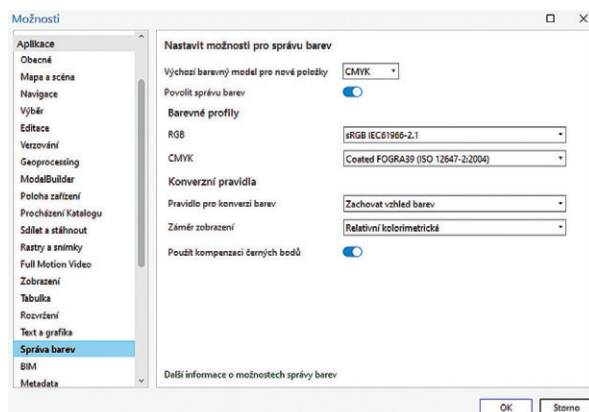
Možnosti

Aplikace
Obecné
Mapa a scéna
Navigace
Výběr
Editace
Verzování
Geoprocessing
ModelBuilder
Poloha zařízení
Procházení Katalogu
Sdílet a stáhnout
Rastry a snímky
Full Motion Video
Zobrazení
Tabulka
Rozvržení
Text a grafika
Správa barev
BIM
Metadata

Nastavit možnosti pro správu barev

Výchozí barevný model pro nové položky CMYK

Povolit správu barev

Barevné profily

RGB sRGB IEC61966-2.1

CMYK Coated FOGRA39 (ISO 12647-2:2004)

Konverzní pravidla

Pravidlo pro konverzi barev Zachovat vzhled barev

Záměr zobrazení Relativní kolorimetrická

Použít kompenzaci černých bodů

Další informace o možnostech správy barev

OK Storno